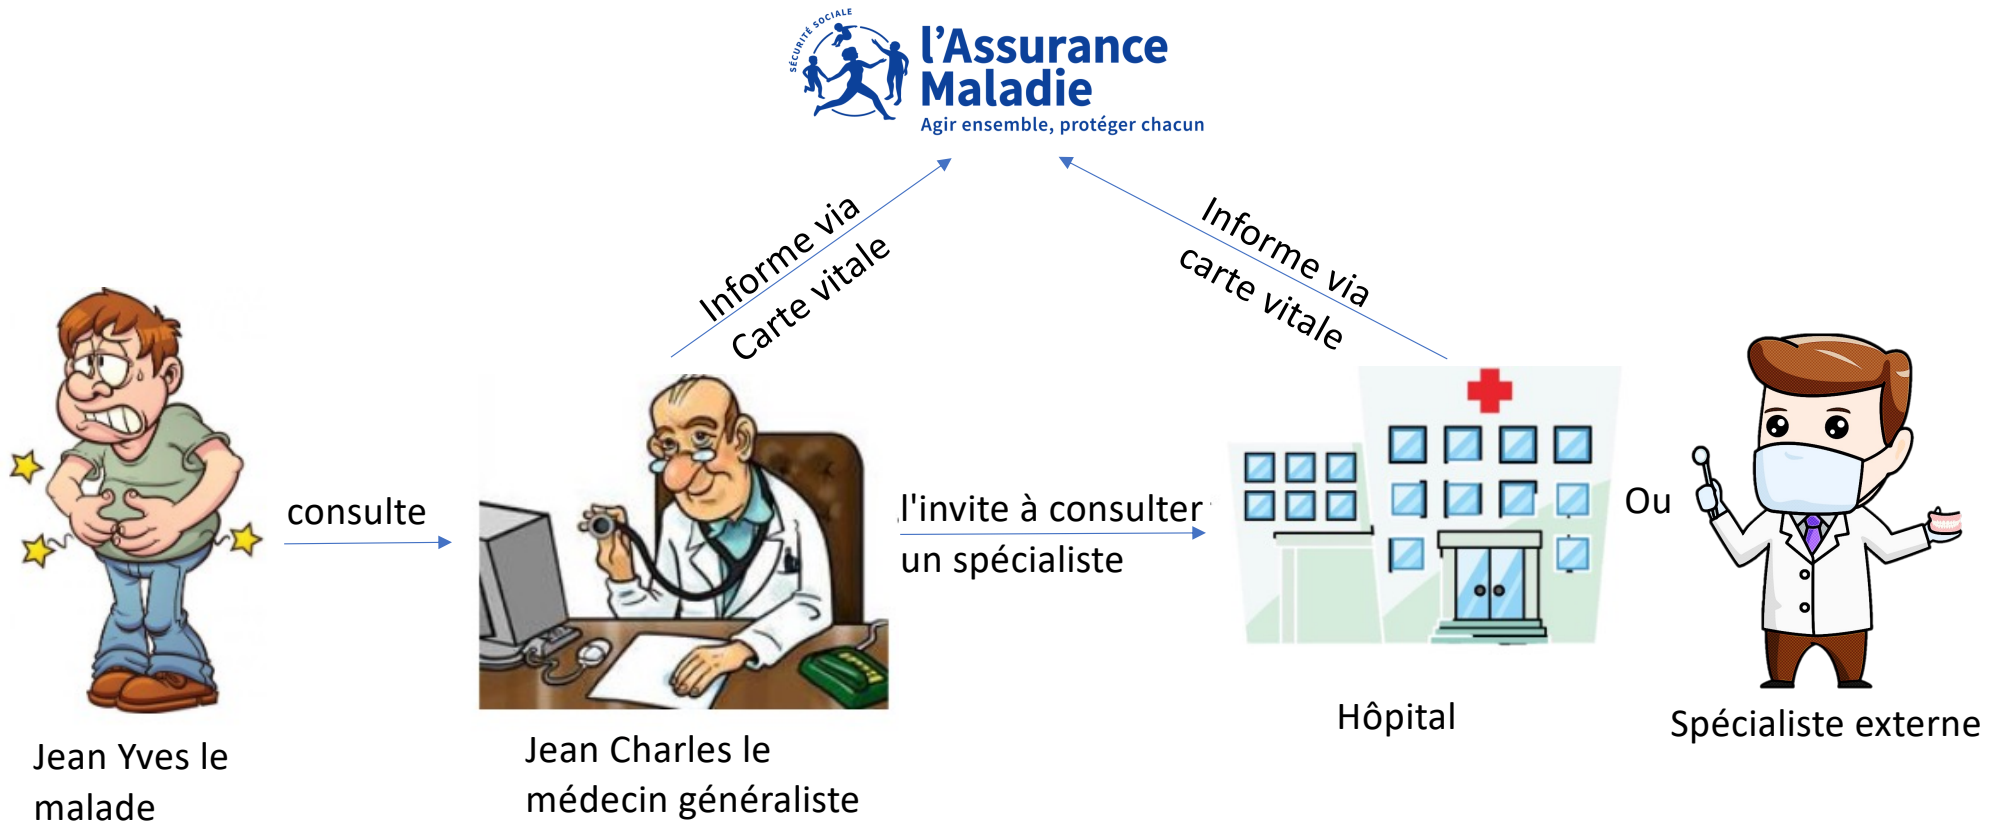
SÉCURITÉ SOCIALE
l'Assurance Maladie
Agir ensemble, protéger chacun

Informe via Carte vitale

Informe via carte vitale

consulte

l'invite à consulter un spécialiste

Ou

Jean Yves le malade

Jean Charles le médecin généraliste

Hôpital

Spécialiste externe